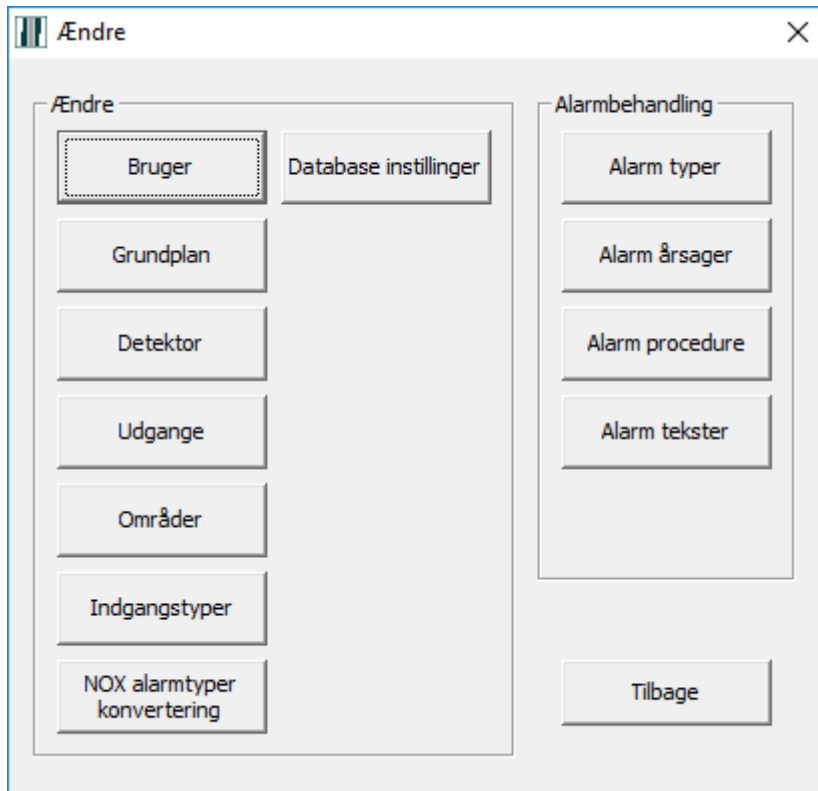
Ændre

Ændre

Bruger

Database instillinger

Grundplan

Detektor

Udgange

Områder

Indgangstyper

NOX alarmtyper konvertering

Alarmbehandling

Alarm typer

Alarm årsager

Alarm procedure

Alarm tekster

Tilbage